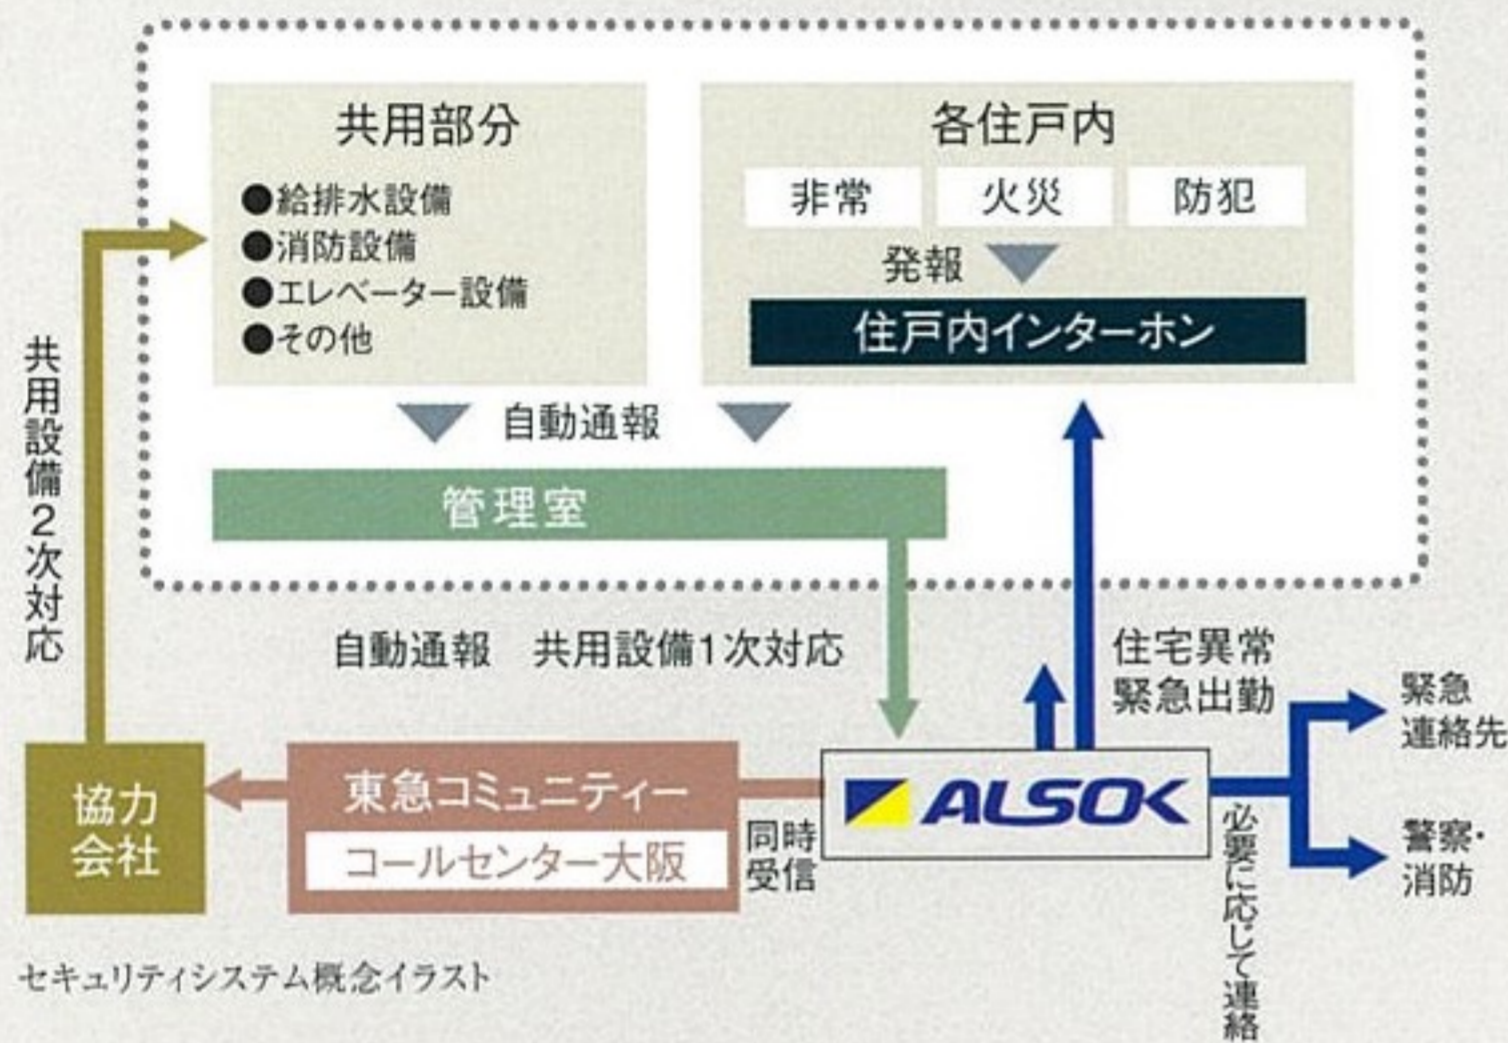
共用部分
●給排水設備
●消防設備
●エレベーター設備
●その他

各住戸内
非常
火災
防犯
発報
住戸内インターホン

自動通報

管理室

共用設備2次対応

自動通報　共用設備1次対応

住宅異常
緊急出動

緊急
連絡先

警察・
消防

協力
会社

東急コミュニティー
コールセンター大阪

同時
受信

ALSOK

必要に応じて連絡

セキュリティシステム概念イラスト